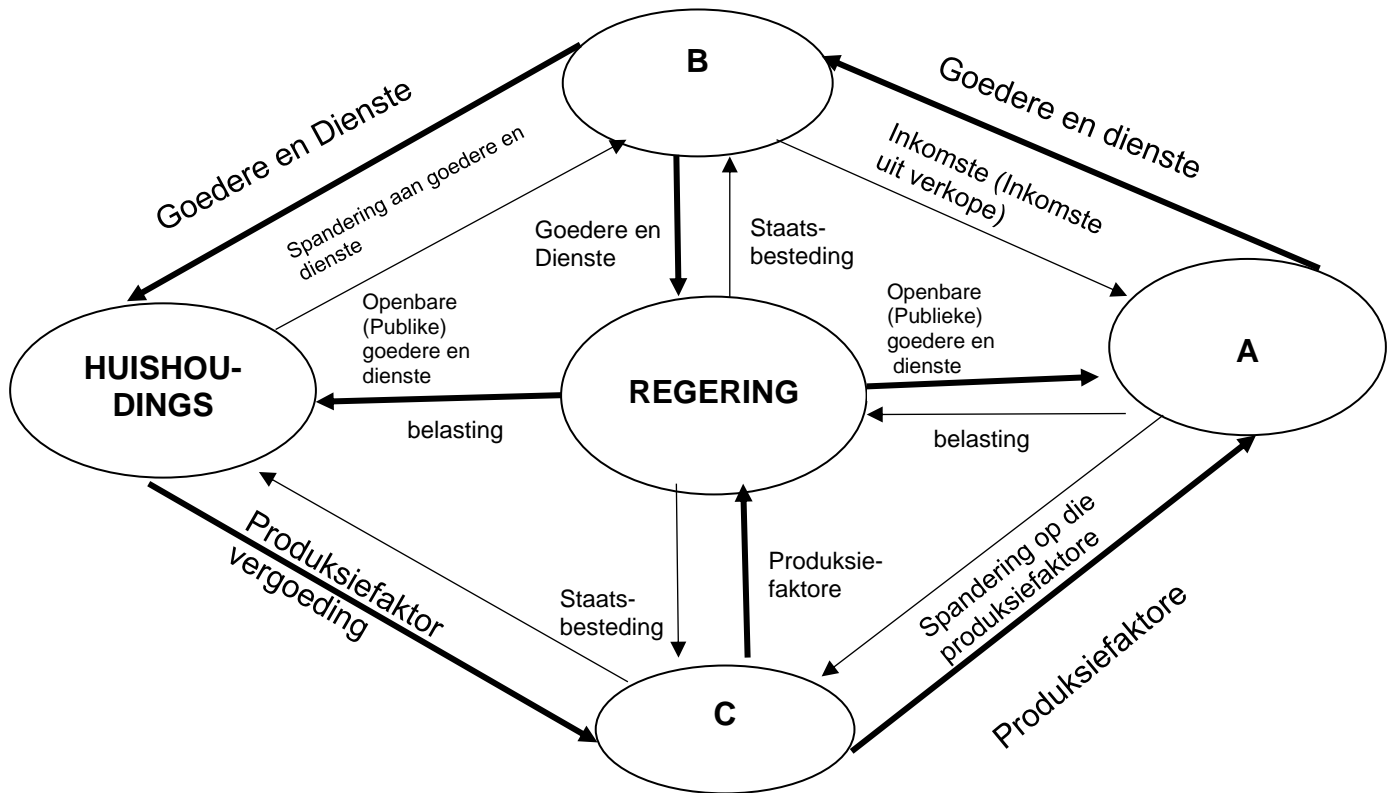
B

Goedere en Dienste

Goedere en dienste

Spandering aan goedere en dienste

Inkomste (Inkomste uit verkope)

Goedere en Dienste

Staats-besteding

Openbare (Publike) goedere en dienste

Openbare (Publieke) goedere en dienste

HUISHOU-DINGS

REGERING

A

belasting

belasting

Produksiefaktor vergoeding

Produksie-faktore

Spandering op die produksiefaktore

Staats-besteding

Produksiefaktore

C